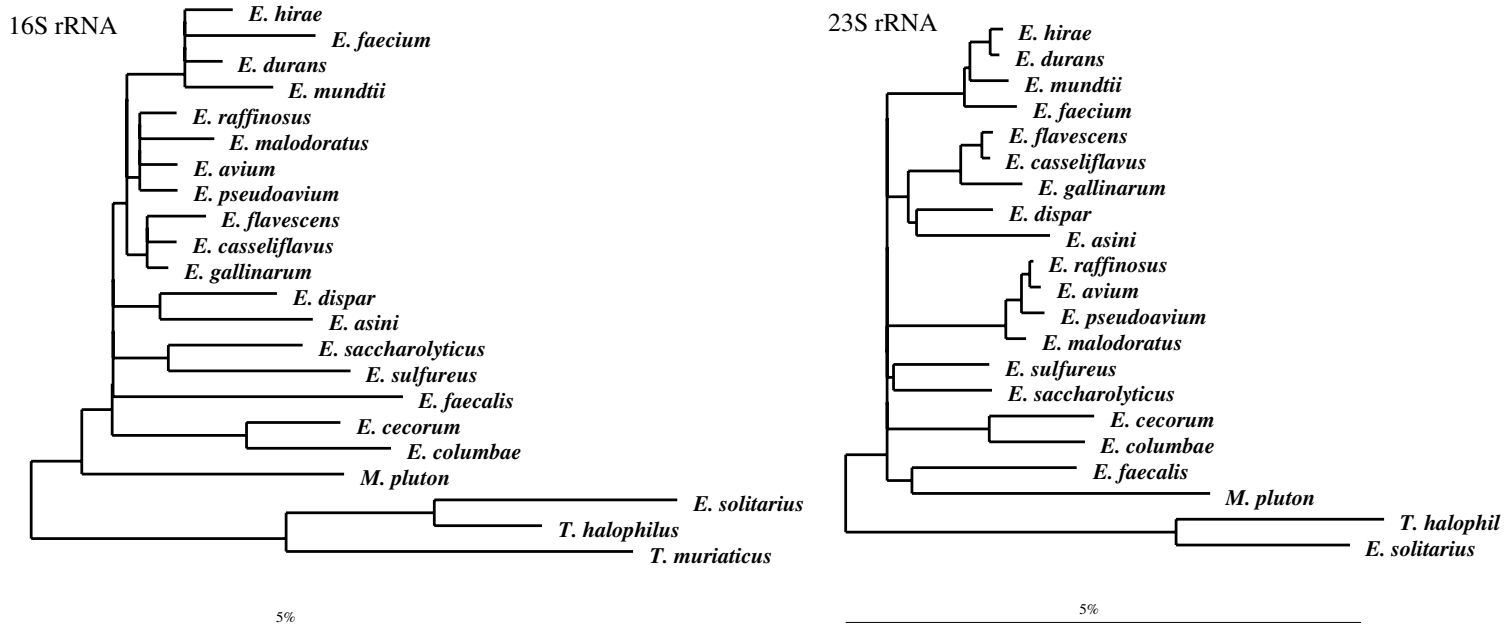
16S rRNA

E. hirae
E. faecium
E. durans
E. mundtii
E. raffinosus
E. malodoratus
E. avium
E. pseudoavium
E. flavescens
E. casseliflavus
E. gallinarum
E. dispar
E. asini
E. saccharolyticus
E. sulfureus
E. faecalis
E. cecorum
E. columbae
M. pluton
E. solitarius
T. halophilus
T. muriaticus

5%

23S rRNA

E. hirae
E. durans
E. mundtii
E. faecium
E. flavescens
E. casseliflavus
E. gallinarum
E. dispar
E. asini
E. raffinosus
E. avium
E. pseudoavium
E. malodoratus
E. sulfureus
E. saccharolyticus
E. cecorum
E. columbae
E. faecalis
M. pluton
T. halophil
E. solitarius

5%